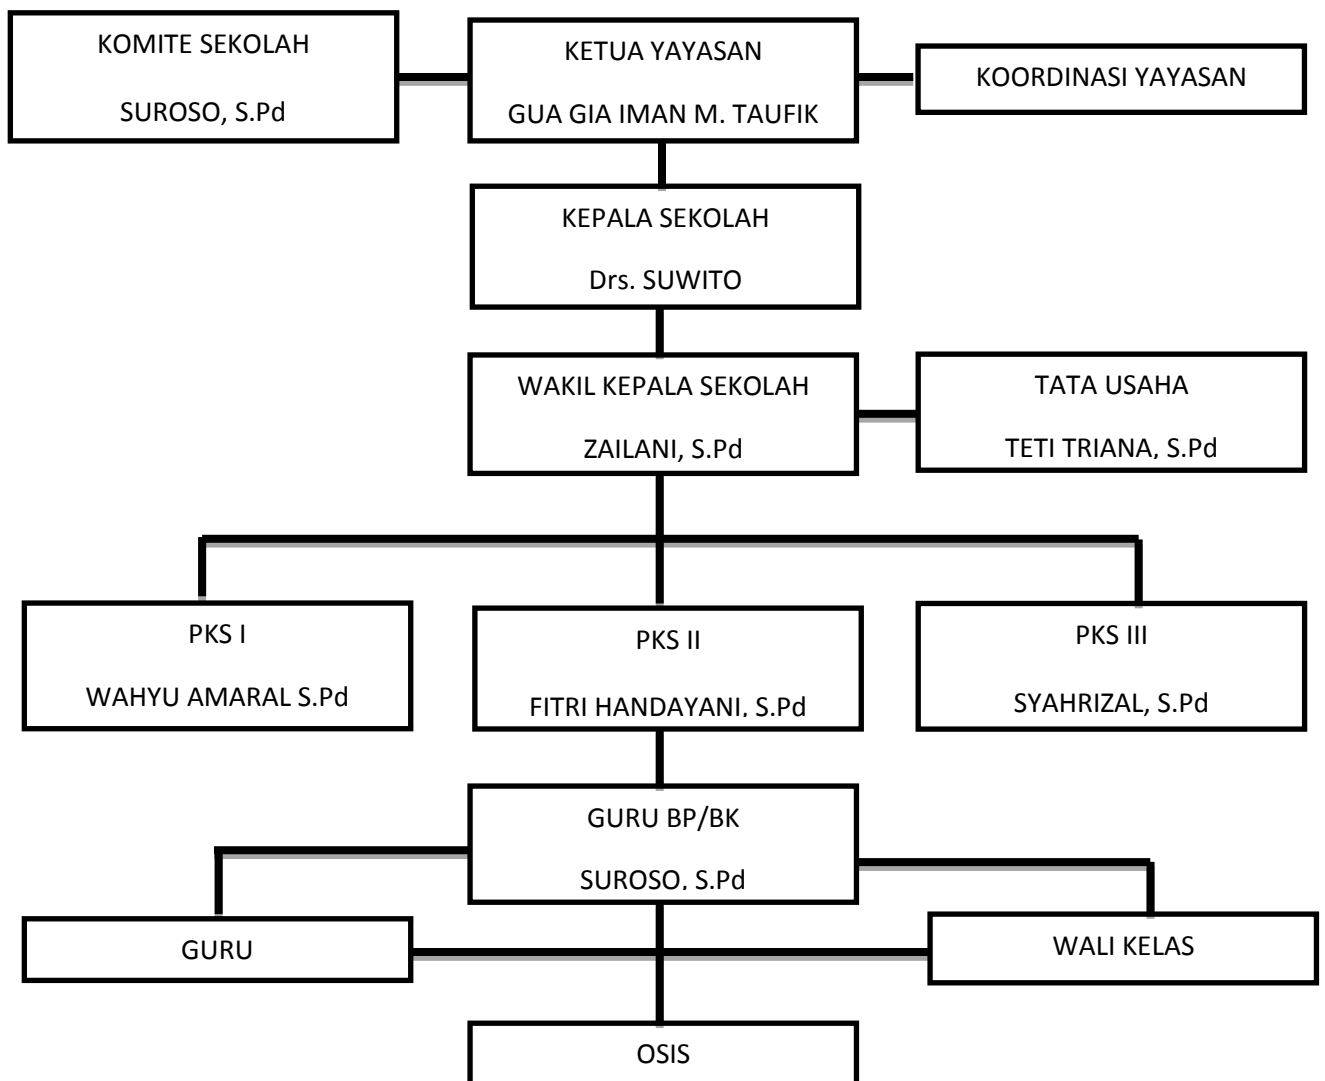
KOMITE SEKOLAH

SUROSO, S.Pd

KETUA YAYASAN

GUA GIA IMAN M. TAUFIK

KOORDINASI YAYASAN

KEPALA SEKOLAH

Drs. SUWITO

WAKIL KEPALA SEKOLAH

ZAILANI, S.Pd

TATA USAHA

TETI TRIANA, S.Pd

PKS I

WAHYU AMARAL S.Pd

PKS II

FITRI HANDAYANI, S.Pd

PKS III

SYAHRIZAL, S.Pd

GURU BP/BK

SUROSO, S.Pd

GURU

WALI KELAS

OSIS